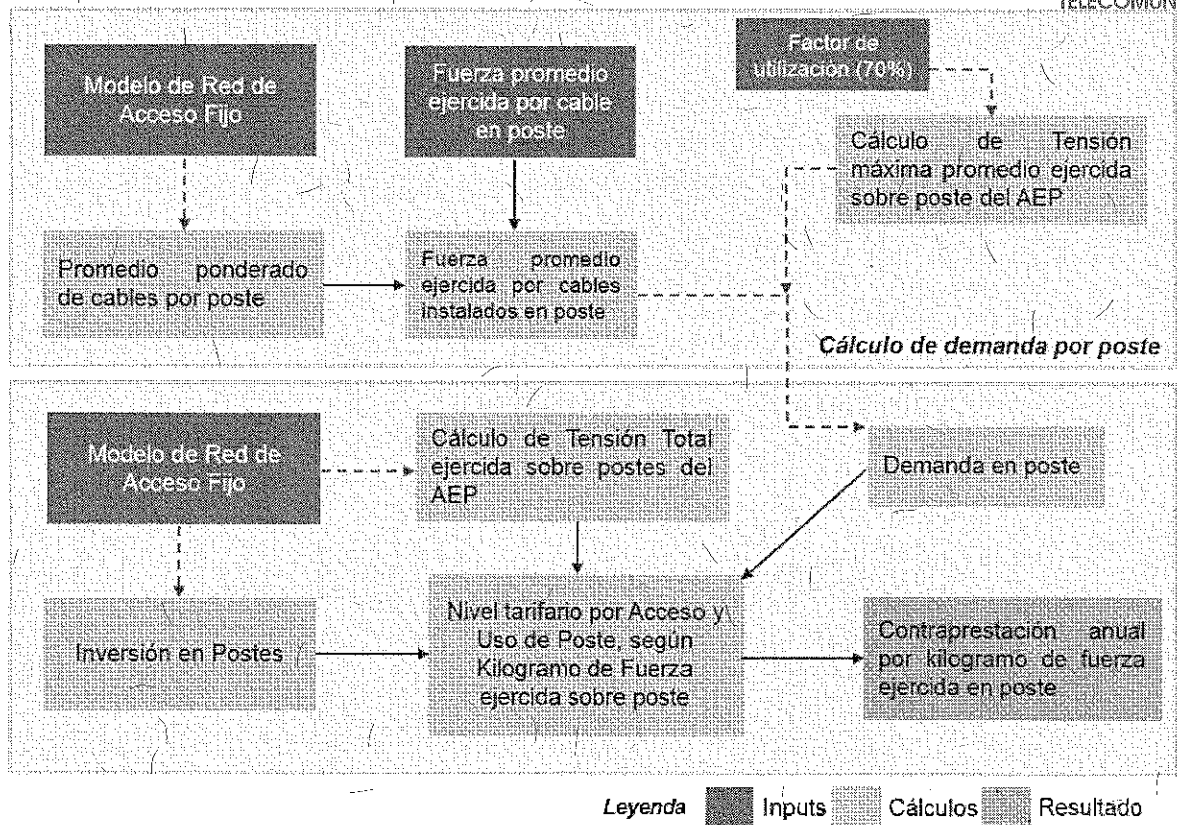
TELECOMUN

Modelo de Red de Acceso Fijo

Fuerza promedio ejercida por cable en poste

Factor de utilización (70%)

Cálculo de Tensión máxima promedio ejercida sobre poste del AEP

Promedio ponderado de cables por poste

Fuerza promedio ejercida por cables instalados en poste

Cálculo de demanda por poste

Modelo de Red de Acceso Fijo

Cálculo de Tensión Total ejercida sobre postes del AEP

Demanda en poste

Inversión en Postes

Nivel tarifario por Acceso y Uso de Poste, según Kilogramo de Fuerza ejercida sobre poste

Contraprestación anual por kilogramo de fuerza ejercida en poste

Leyenda Inputs Cálculos Resultado